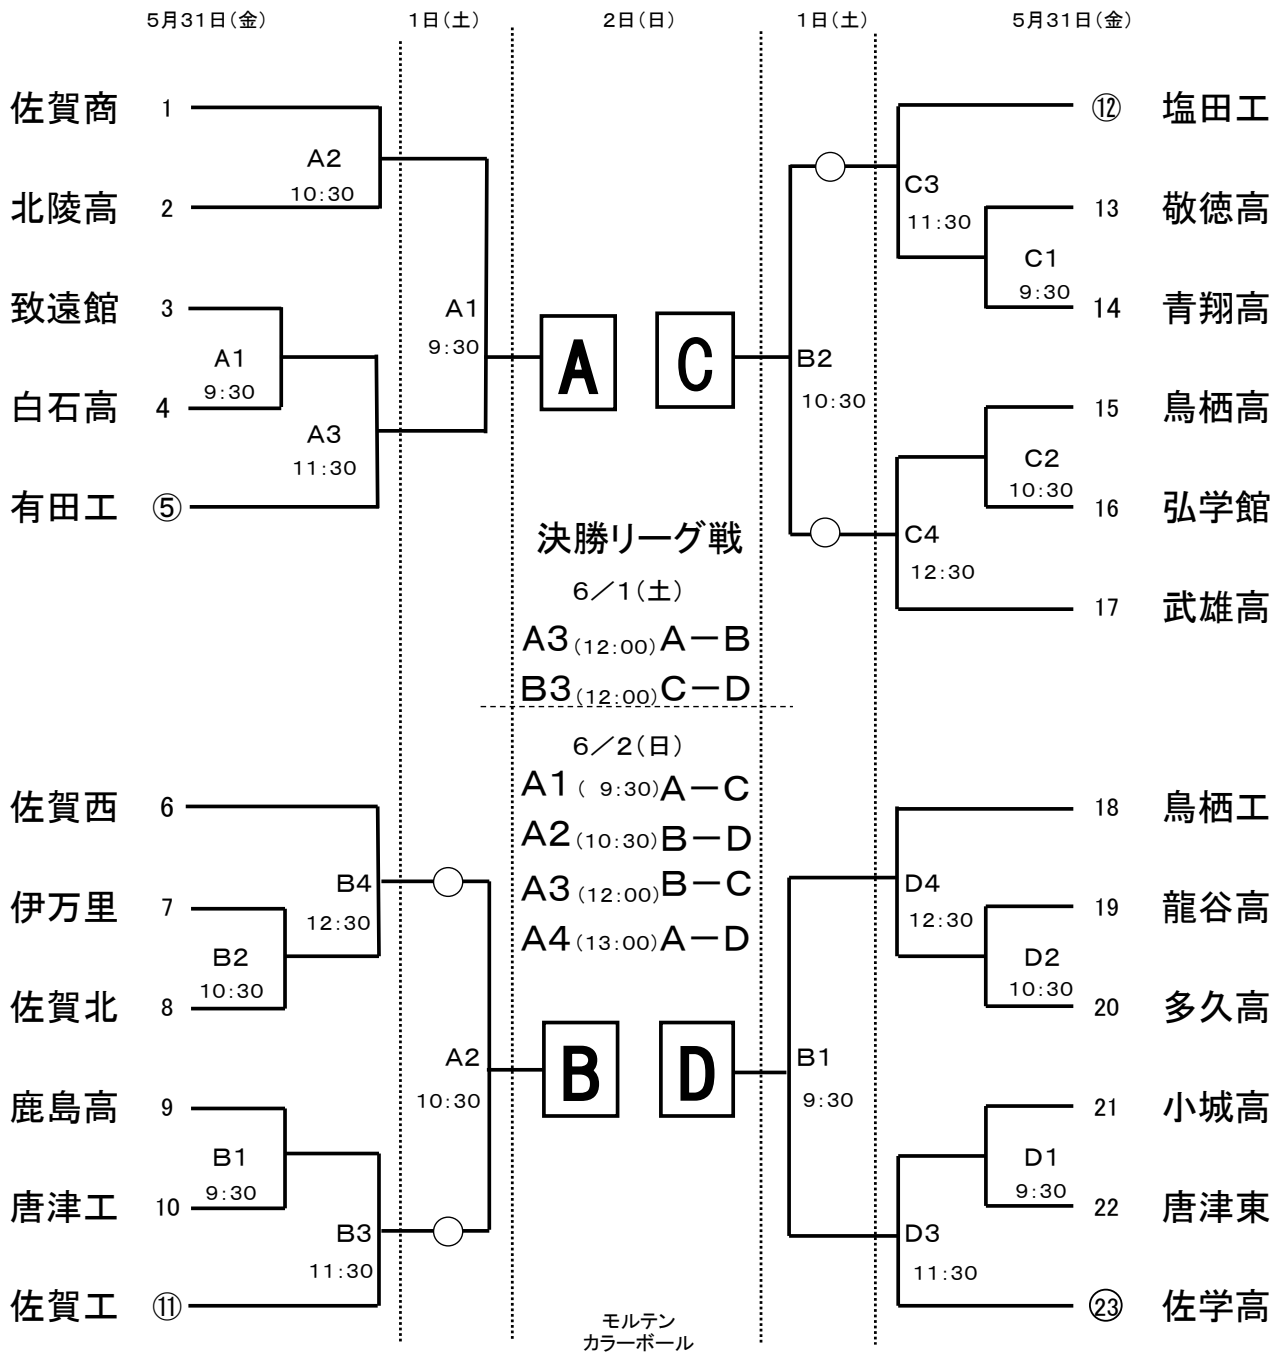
5月31日(金)　1日(土)　2日(日)　1日(土)　5月31日(金)

佐賀商 1
北陵高 2
A2 10:30
致遠館 3
白石高 4
A1 9:30
A3 11:30
有田工 ⑤
A1 9:30

A

C

塩田工 ⑫
敬徳高 13
青翔高 14
C1 9:30
C3 11:30
B2 10:30
鳥栖高 15
弘学館 16
C2 10:30
C4 12:30
武雄高 17

決勝リーグ戦
6／1(土)
A3 (12:00) A－B
B3 (12:00) C－D

6／2(日)
A1 ( 9:30) A－C
A2 (10:30) B－D
A3 (12:00) B－C
A4 (13:00) A－D

佐賀西 6
伊万里 7
佐賀北 8
B2 10:30
B4 12:30
鹿島高 9
唐津工 10
B1 9:30
B3 11:30
佐賀工 ⑪
A2 10:30

B

D

鳥栖工 18
龍谷高 19
多久高 20
D2 10:30
D4 12:30
B1 9:30
小城高 21
唐津東 22
D1 9:30
D3 11:30
佐学高 ㉓

モルテン
カラーボール